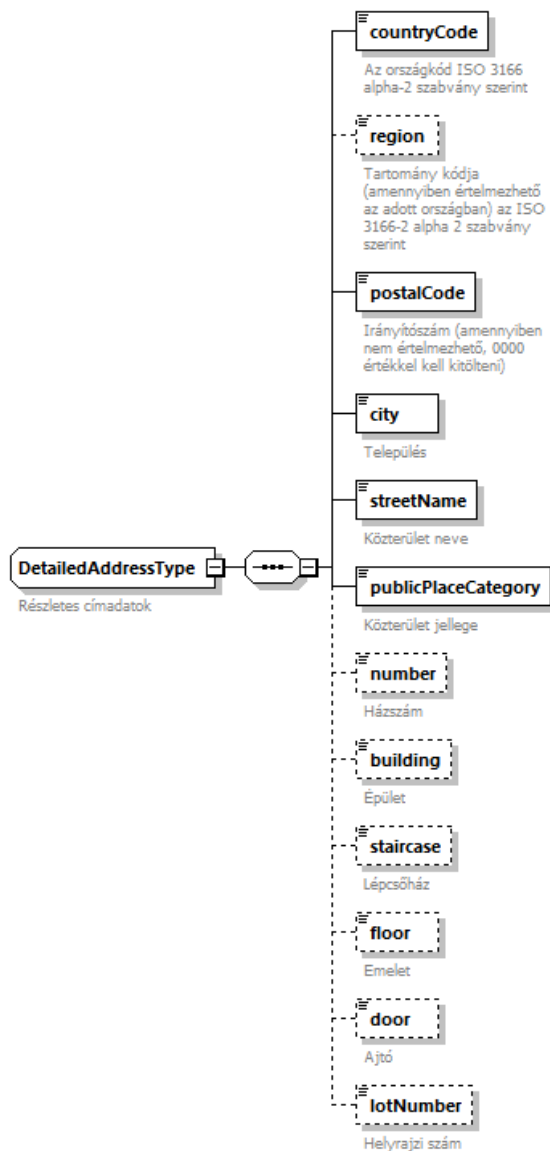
DetailedAddressType

Részletes címadatok

countryCode

Az országkód ISO 3166 alpha-2 szabvány szerint

region

Tartomány kódja (amennyiben értelmezhető az adott országban) az ISO 3166-2 alpha 2 szabvány szerint

postalCode

Irányítószám (amennyiben nem értelmezhető, 0000 értékkel kell kitölteni)

city

Település

streetName

Közterület neve

publicPlaceCategory

Közterület jellege

number

Házszám

building

Épület

staircase

Lépcsőház

floor

Emelet

door

Ajtó

lotNumber

Helyrajzi szám